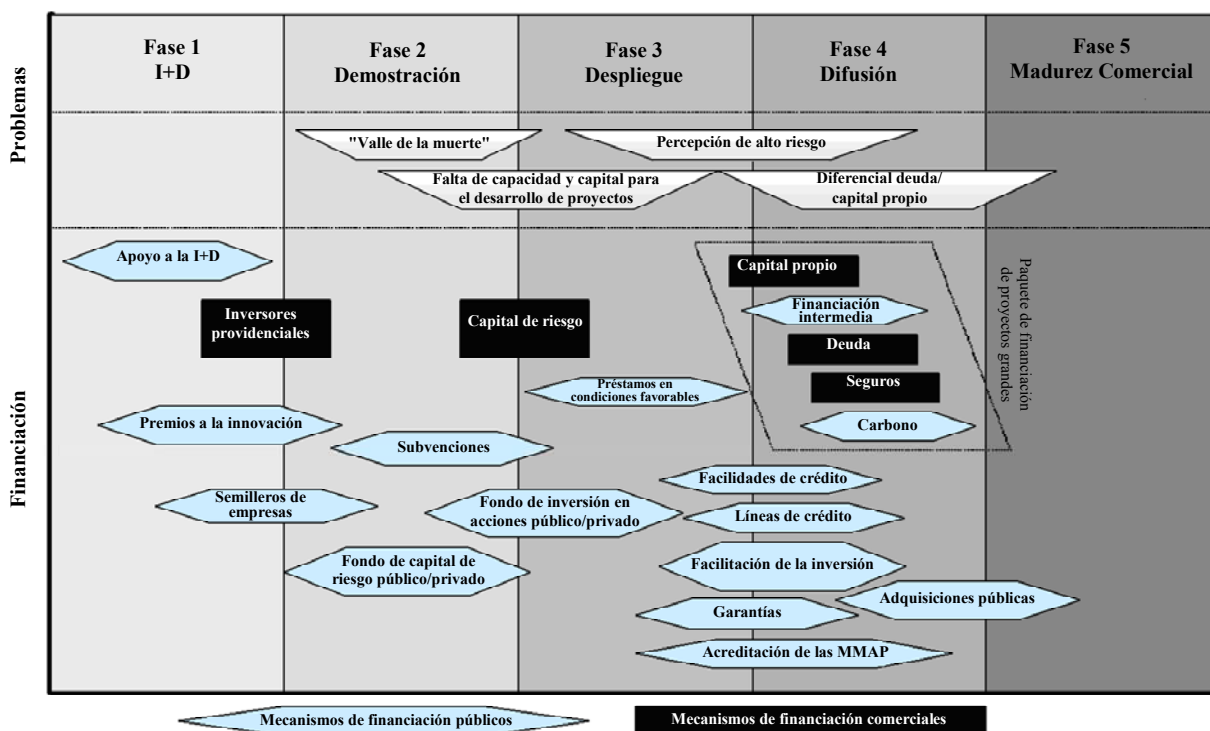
Fase 1
I+D

Fase 2
Demostración

Fase 3
Despliegue

Fase 4
Difusión

Fase 5
Madurez Comercial

Problemas

"Valle de la muerte"

Percepción de alto riesgo

Falta de capacidad y capital para el desarrollo de proyectos

Diferencial deuda/ capital propio

Financiación

Apoyo a la I+D

Inversores providenciales

Capital de riesgo

Capital propio

Financiación intermedia

Deuda

Seguros

Carbono

Paquete de financiación de proyectos grandes

Préstamos en condiciones favorables

Premios a la innovación

Subvenciones

Facilidades de crédito

Semilleros de empresas

Fondo de inversión en acciones público/privado

Líneas de crédito

Fondo de capital de riesgo público/privado

Facilitación de la inversión

Garantías

Adquisiciones públicas

Acreditación de las MMAP

Mecanismos de financiación públicos

Mecanismos de financiación comerciales